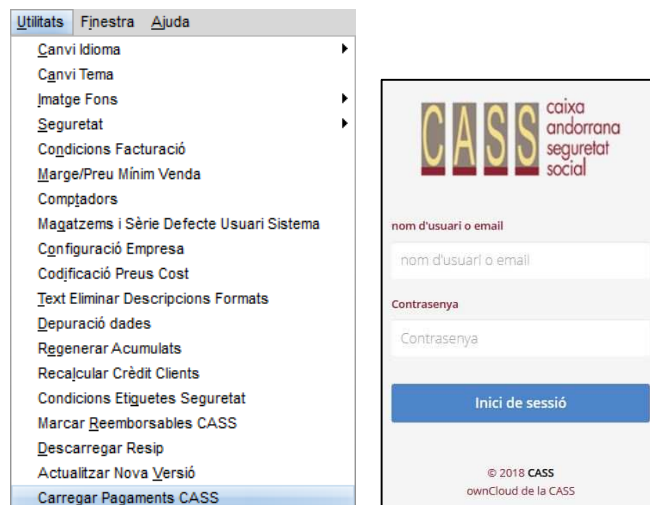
Utilitats Finestra Ajuda

Canvi Idioma
Canvi Tema
Imatge Fons
Seguretat
Condicions Facturació
Marge/Preu Mínim Venda
Comptadors
Magatzems i Sèrie Defecte Usuari Sistema
Configuració Empresa
Codificació Preus Cost
Text Eliminar Descripcions Formats
Depuració dades
Regenerar Acumulats
Recalcular Crèdit Clients
Condicions Etiquetes Seguretat
Marcar Reemborsables CASS
Descarregar Resip
Actualitzar Nova Versió
Carregar Pagaments CASS

CASS caixa andorrana seguretat social

nom d'usuari o email
nom d'usuari o email

Contrasenya
Contrasenya

Inici de sessió

© 2018 CASS
ownCloud de la CASS